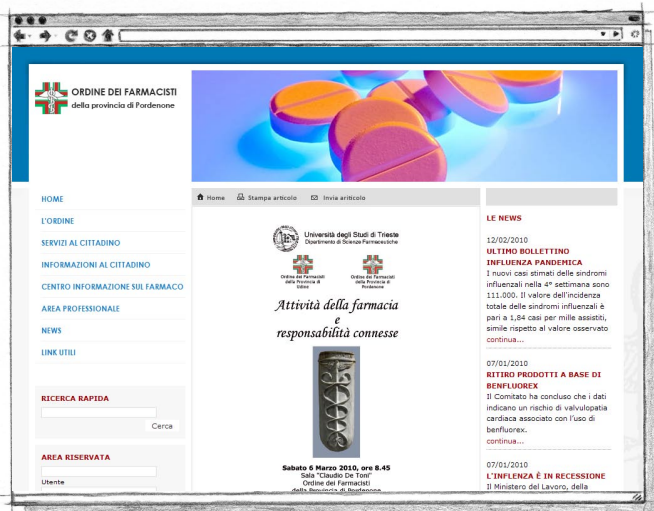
ORDINE DEI FARMACISTI
della provincia di Pordenone

Home Stampa articolo Invia articolo

HOME
L'ORDINE
SERVIZI AL CITTADINO
INFORMAZIONI AL CITTADINO
CENTRO INFORMAZIONE SUL FARMACO
AREA PROFESSIONALE
NEWS
LINK UTILI

RICERCA RAPIDA
Cerca

AREA RISERVATA
Utente

Università degli Studi di Trieste
Dipartimento di Scienze Farmaceutiche

Ordine dei Farmacisti della Provincia di Udine
Ordine dei Farmacisti della Provincia di Pordenone

Attività della farmacia e responsabilità connesse

Sabato 6 Marzo 2010, ore 8.45
Sala "Claudio De Toni"
Ordine dei Farmacisti
della Provincia di Pordenone

LE NEWS

12/02/2010
ULTIMO BOLLETTINO INFLUENZA PANDEMICA
I nuovi casi stimati delle sindromi influenzali nella 4° settimana sono 111.000. Il valore dell'incidenza totale delle sindromi influenzali è pari a 1,84 casi per mille assistiti, simile rispetto al valore osservato
continua...

07/01/2010
RITIRO PRODOTTI A BASE DI BENFLUOREX
Il Comitato ha concluso che i dati indicano un rischio di valvulopatia cardiaca associato con l'uso di benfluorex.
continua...

07/01/2010
L'INFLENZA È IN RECESSIONE
Il Ministero del Lavoro, della